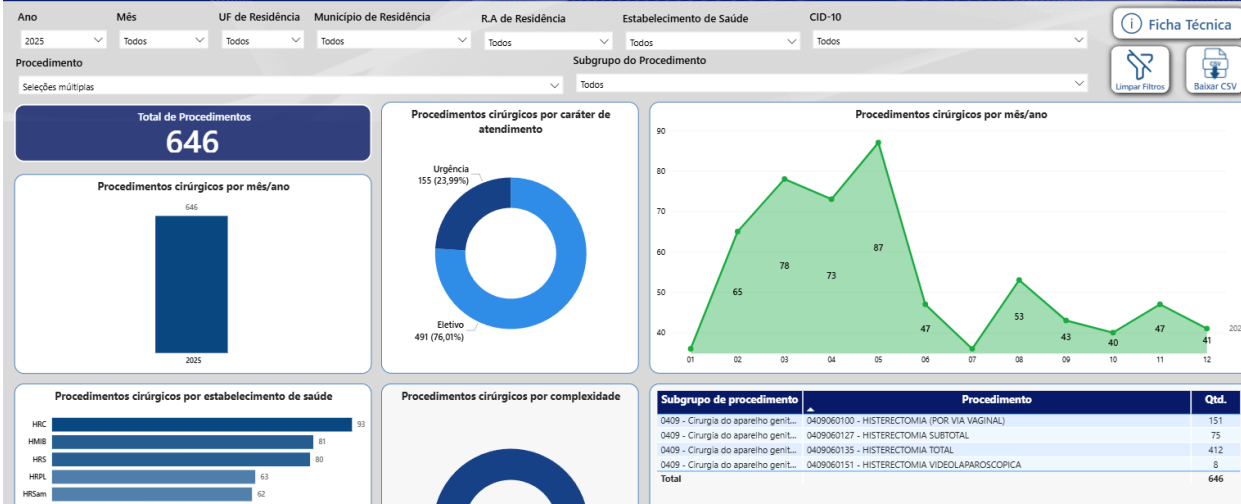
Ano
2025
Mês
Todos
UF de Residência
Todos
Município de Residência
Todos
R.A de Residência
Todos
Estabelecimento de Saúde
Todos
CID-10
Todos
Ficha Técnica
Procedimento
Seleções múltiplas
Subgrupo do Procedimento
Todos
Limpar Filtros
Baixar CSV

Total de Procedimentos
646

Procedimentos cirúrgicos por mês/ano
646
2025

Procedimentos cirúrgicos por caráter de atendimento
Urgência
155 (23,99%)
Eletivo
491 (76,01%)

Procedimentos cirúrgicos por mês/ano
90
80
70
60
50
40
65
78
73
87
47
53
43
40
47
41
01 02 03 04 05 06 07 08 09 10 11 12
202

Procedimentos cirúrgicos por estabelecimento de saúde
HRC 93
HMIB 81
HRS 80
HRPL 63
HRSam 62

Procedimentos cirúrgicos por complexidade

| Subgrupo de procedimento | Procedimento | Qtd. |
|---|---|---|
| 0409 - Cirurgia do aparelho genit... | 0409060100 - HISTERECTOMIA (POR VIA VAGINAL) | 151 |
| 0409 - Cirurgia do aparelho genit... | 0409060127 - HISTERECTOMIA SUBTOTAL | 75 |
| 0409 - Cirurgia do aparelho genit... | 0409060135 - HISTERECTOMIA TOTAL | 412 |
| 0409 - Cirurgia do aparelho genit... | 0409060151 - HISTERECTOMIA VIDEOLAPAROSCOPICA | 8 |
| Total | | 646 |